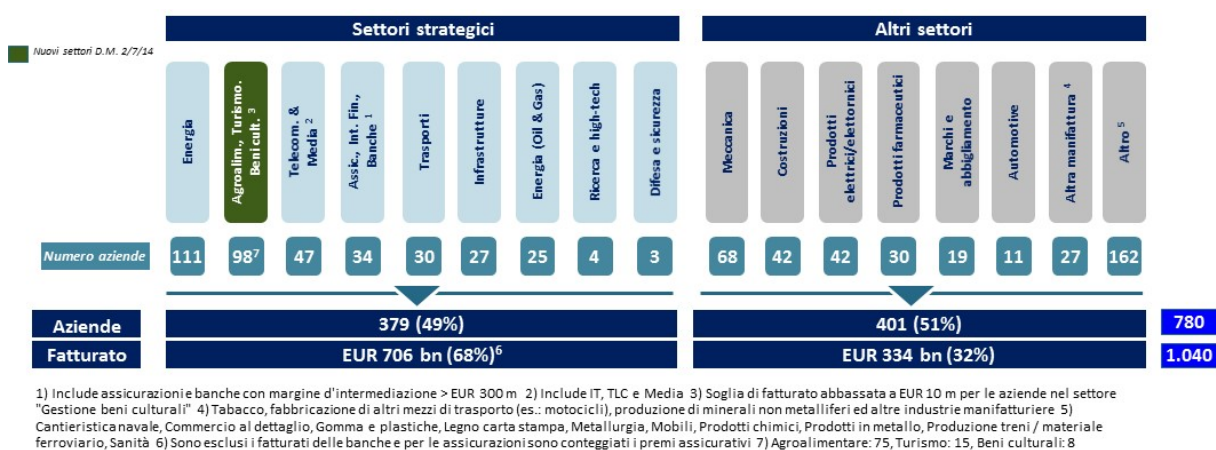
Nuovi settori D.M. 2/7/14

Settori strategici

Altri settori

| | Energia | Agroalim., Turismo, Beni cult. $^3$ | Telecom. & Media $^2$ | Assic., Int. Fin., Banche $^1$ | Trasporti | Infrastrutture | Energia (Oil & Gas) | Ricerca e high-tech | Difesa e sicurezza | Meccanica | Costruzioni | Prodotti elettrici/elettronici | Prodotti farmaceutici | Marchi e abbigliamento | Automotive | Altra manifattura $^4$ | Altro $^5$ |
|---|---|---|---|---|---|---|---|---|---|---|---|---|---|---|---|---|---|
| Numero aziende | 111 | $98^7$ | 47 | 34 | 30 | 27 | 25 | 4 | 3 | 68 | 42 | 42 | 30 | 19 | 11 | 27 | 162 |

| | Settori strategici | Altri settori | |
|---|---|---|---|
| Aziende | 379 (49%) | 401 (51%) | 780 |
| Fatturato | EUR 706 bn (68%)$^6$ | EUR 334 bn (32%) | 1.040 |

1) Include assicurazioni e banche con margine d'intermediazione > EUR 300 m 2) Include IT, TLC e Media 3) Soglia di fatturato abbassata a EUR 10 m per le aziende nel settore "Gestione beni culturali" 4) Tabacco, fabbricazione di altri mezzi di trasporto (es.: motocicli), produzione di minerali non metalliferi ed altre industrie manifatturiere 5) Cantieristica navale, Commercio al dettaglio, Gomma e plastiche, Legno carta stampa, Metallurgia, Mobili, Prodotti chimici, Prodotti in metallo, Produzione treni / materiale ferroviario, Sanità 6) Sono esclusi i fatturati delle banche e per le assicurazioni sono conteggiati i premi assicurativi 7) Agroalimentare: 75, Turismo: 15, Beni culturali: 8